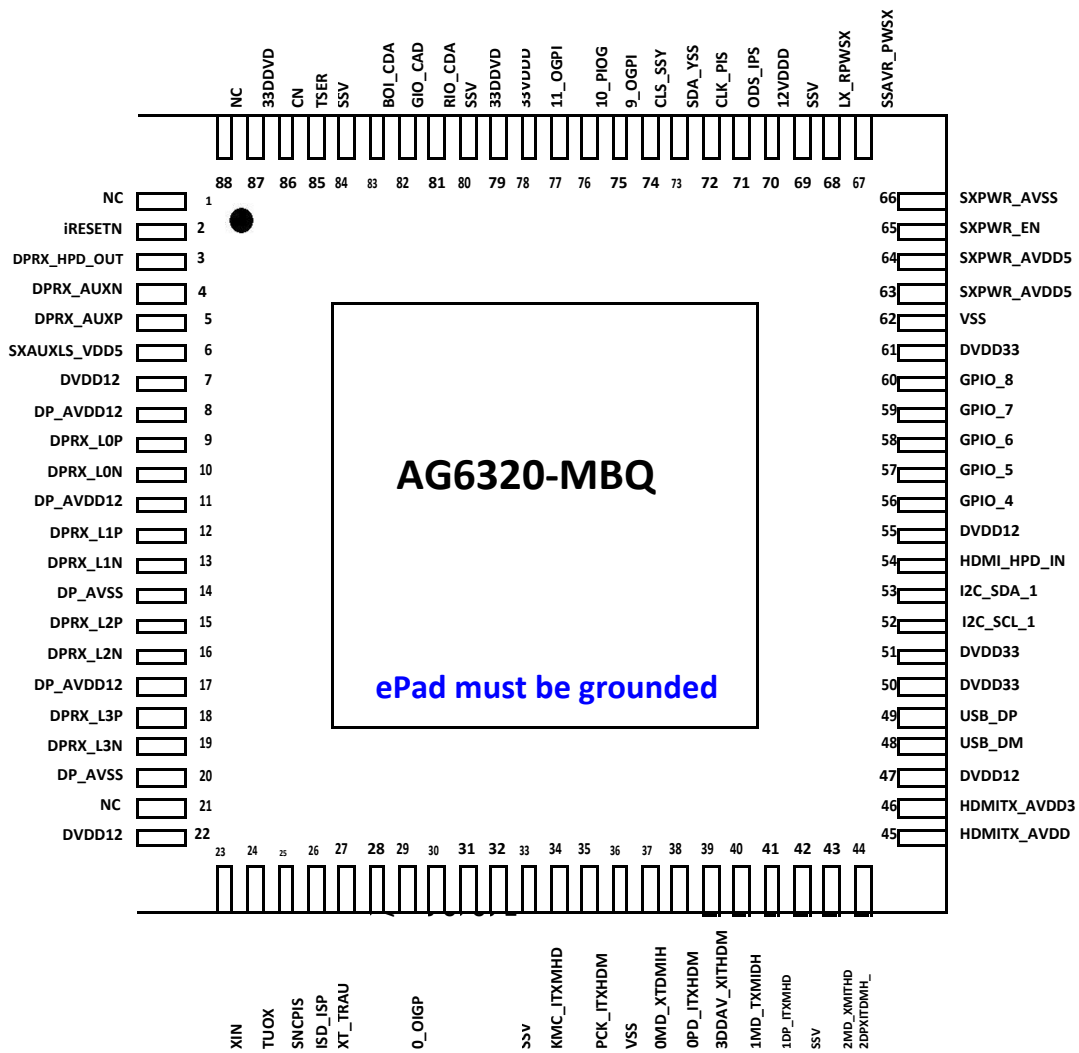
NC 33DDVD CN TSER SSV BOI_CDA GIO_CAD RIO_CDA SSV 33DDVD 33DDVD 11_OGPI 10_PIOG 9_OGPI CLS_SSY SDA_YSS CLK_PIS ODS_IPS 12VDDD SSV LX_RPWSX SSAVR_PWSX

88 87 86 85 84 83 82 81 80 79 78 77 76 75 74 73 72 71 70 69 68 67

NC 1
iRESETN 2
DPRX_HPD_OUT 3
DPRX_AUXN 4
DPRX_AUXP 5
SXAUXLS_VDD5 6
DVDD12 7
DP_AVDD12 8
DPRX_L0P 9
DPRX_L0N 10
DP_AVDD12 11
DPRX_L1P 12
DPRX_L1N 13
DP_AVSS 14
DPRX_L2P 15
DPRX_L2N 16
DP_AVDD12 17
DPRX_L3P 18
DPRX_L3N 19
DP_AVSS 20
NC 21
DVDD12 22

66 SXPWR_AVSS
65 SXPWR_EN
64 SXPWR_AVDD5
63 SXPWR_AVDD5
62 VSS
61 DVDD33
60 GPIO_8
59 GPIO_7
58 GPIO_6
57 GPIO_5
56 GPIO_4
55 DVDD12
54 HDMI_HPD_IN
53 I2C_SDA_1
52 I2C_SCL_1
51 DVDD33
50 DVDD33
49 USB_DP
48 USB_DM
47 DVDD12
46 HDMITX_AVDD3
45 HDMITX_AVDD

AG6320-MBQ

ePad must be grounded

23 24 25 26 27 28 29 30 31 32 33 34 35 36 37 38 39 40 41 42 43 44

XIN TUOX SNCPIS ISD_ISP XT_TRAU 0_OIGP SSV KMC_ITXMHD PCK_ITXHDM VSS 0MD_XTDMIH 0PD_ITXHDM 3DDAV_XITHDM 1MD_TXMIDH 1DP_ITXMHD SSV 2MD_XMITHD 2DPXITDMH_